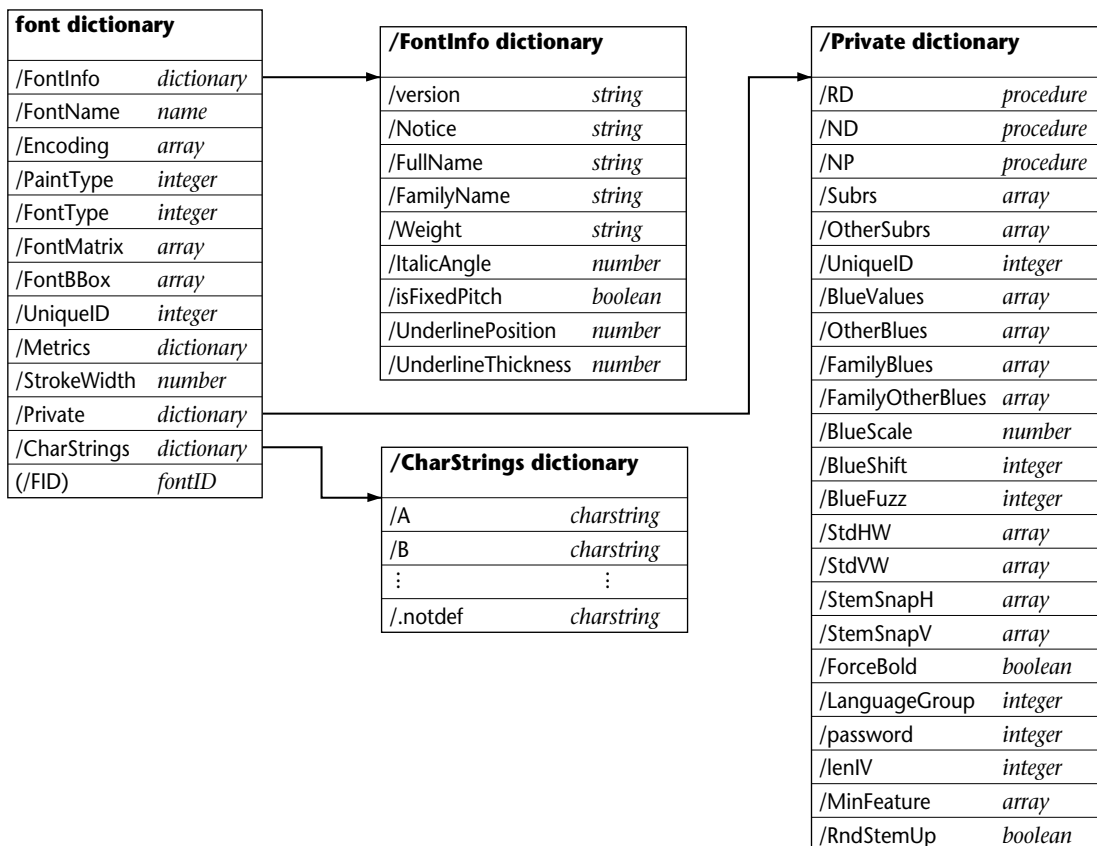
| font dictionary | |
|---|---|
| /FontInfo | dictionary |
| /FontName | name |
| /Encoding | array |
| /PaintType | integer |
| /FontType | integer |
| /FontMatrix | array |
| /FontBBox | array |
| /UniqueID | integer |
| /Metrics | dictionary |
| /StrokeWidth | number |
| /Private | dictionary |
| /CharStrings | dictionary |
| (/FID) | fontID |

| /FontInfo dictionary | |
|---|---|
| /version | string |
| /Notice | string |
| /FullName | string |
| /FamilyName | string |
| /Weight | string |
| /ItalicAngle | number |
| /isFixedPitch | boolean |
| /UnderlinePosition | number |
| /UnderlineThickness | number |

| /CharStrings dictionary | |
|---|---|
| /A | charstring |
| /B | charstring |
| ⋮ | ⋮ |
| /.notdef | charstring |

| /Private dictionary | |
|---|---|
| /RD | procedure |
| /ND | procedure |
| /NP | procedure |
| /Subrs | array |
| /OtherSubrs | array |
| /UniqueID | integer |
| /BlueValues | array |
| /OtherBlues | array |
| /FamilyBlues | array |
| /FamilyOtherBlues | array |
| /BlueScale | number |
| /BlueShift | integer |
| /BlueFuzz | integer |
| /StdHW | array |
| /StdVW | array |
| /StemSnapH | array |
| /StemSnapV | array |
| /ForceBold | boolean |
| /LanguageGroup | integer |
| /password | integer |
| /lenIV | integer |
| /MinFeature | array |
| /RndStemUp | boolean |